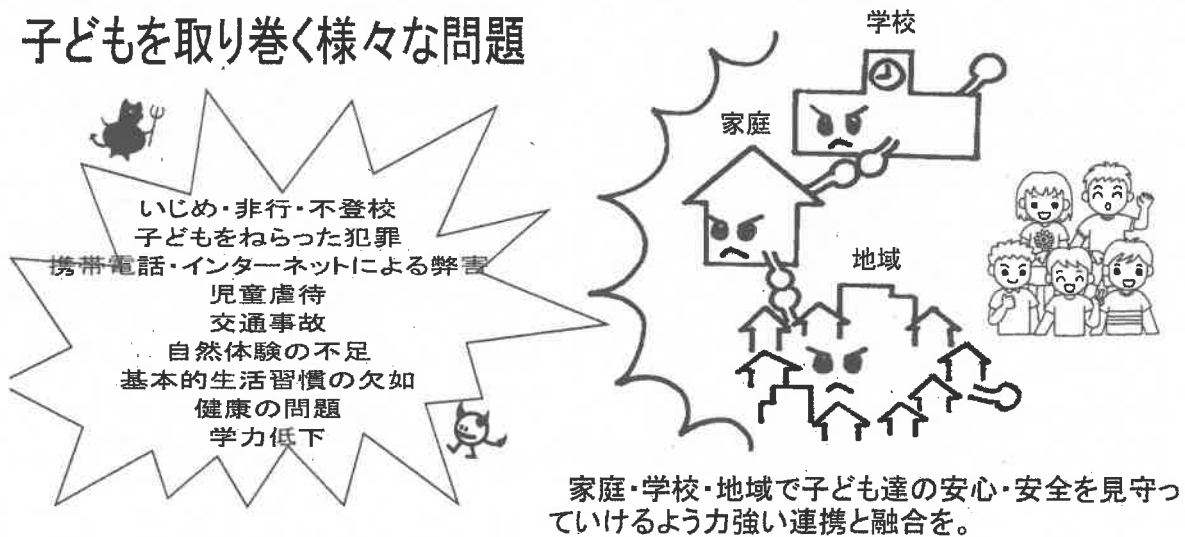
子どもを取り巻く様々な問題

いじめ・非行・不登校
子どもをねらった犯罪
携帯電話・インターネットによる弊害
児童虐待
交通事故
自然体験の不足
基本的生活習慣の欠如
健康の問題
学力低下

学校

家庭

地域

家庭・学校・地域で子ども達の安心・安全を見守っていけるよう力強い連携と融合を。